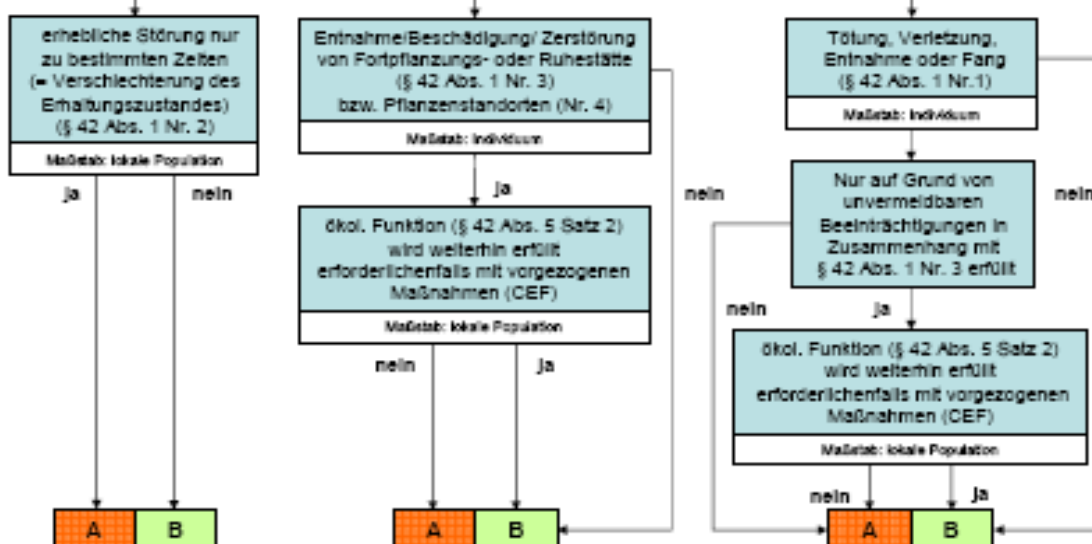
erhebliche Störung nur zu bestimmten Zeiten (= Verschlechterung des Erhaltungszustandes) (§ 42 Abs. 1 Nr. 2)

Maßstab: lokale Population

ja

nein

A

B

Entnahme/Beschädigung/ Zerstörung von Fortpflanzungs- oder Ruhestätte (§ 42 Abs. 1 Nr. 3) bzw. Pflanzenstandorten (Nr. 4)

Maßstab: Individuum

ja

nein

ökol. Funktion (§ 42 Abs. 5 Satz 2) wird weiterhin erfüllt erforderlichenfalls mit vorgezogenen Maßnahmen (CEF)

Maßstab: lokale Population

nein

ja

A

B

Tötung, Verletzung, Entnahme oder Fang (§ 42 Abs. 1 Nr.1)

Maßstab: Individuum

Nur auf Grund von unvermeidbaren Beeinträchtigungen in Zusammenhang mit § 42 Abs. 1 Nr. 3 erfüllt

nein

nein

ja

ökol. Funktion (§ 42 Abs. 5 Satz 2) wird weiterhin erfüllt erforderlichenfalls mit vorgezogenen Maßnahmen (CEF)

Maßstab: lokale Population

nein

ja

A

B